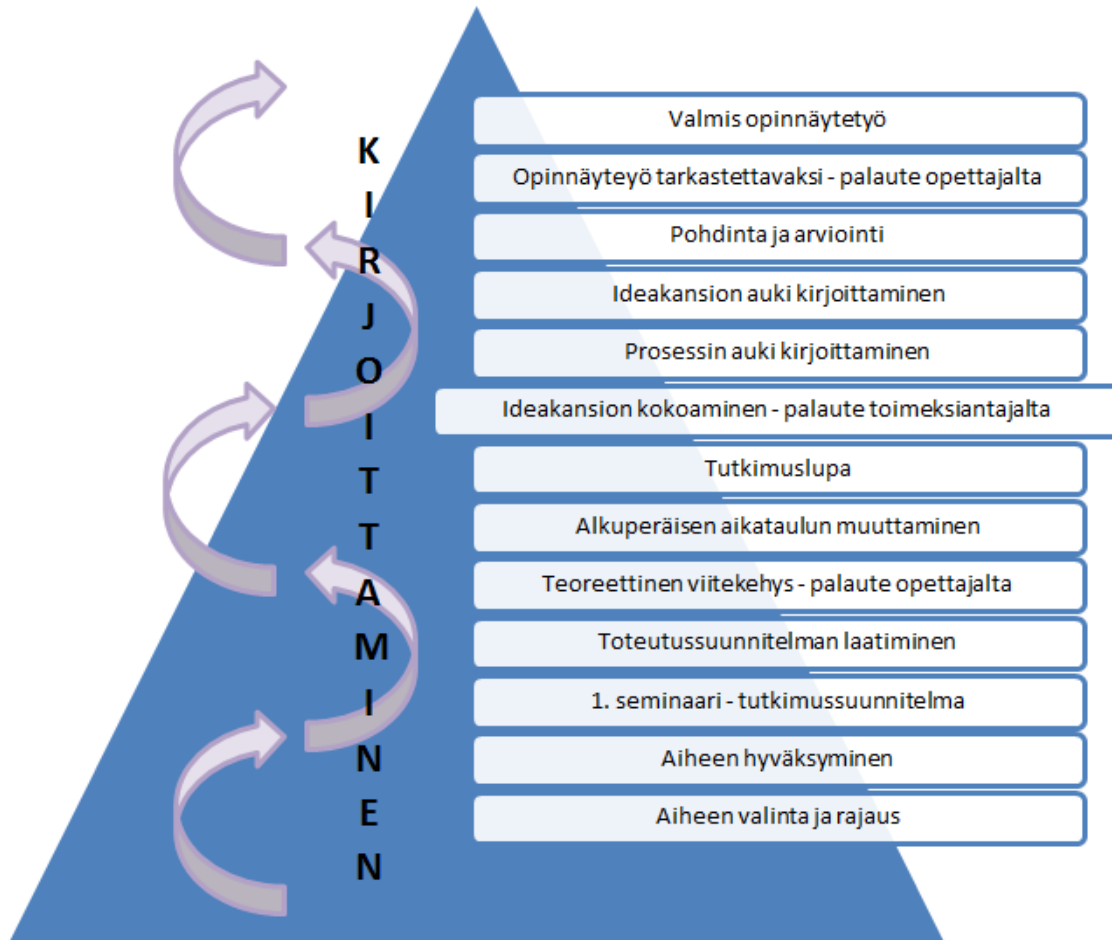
KIRJOITTAMINEN

Valmis opinnäytetyö

Opinnäyteyö tarkastettavaksi - palaute opettajalta

Pohdinta ja arviointi

Ideakansion auki kirjoittaminen

Prosessin auki kirjoittaminen

Ideakansion kokoaminen - palaute toimeksiantajalta

Tutkimuslupa

Alkuperäisen aikataulun muuttaminen

Teoreettinen viitekehys - palaute opettajalta

Toteutussuunnitelman laatiminen

1. seminaari - tutkimussuunnitelma

Aiheen hyväksyminen

Aiheen valinta ja rajaus